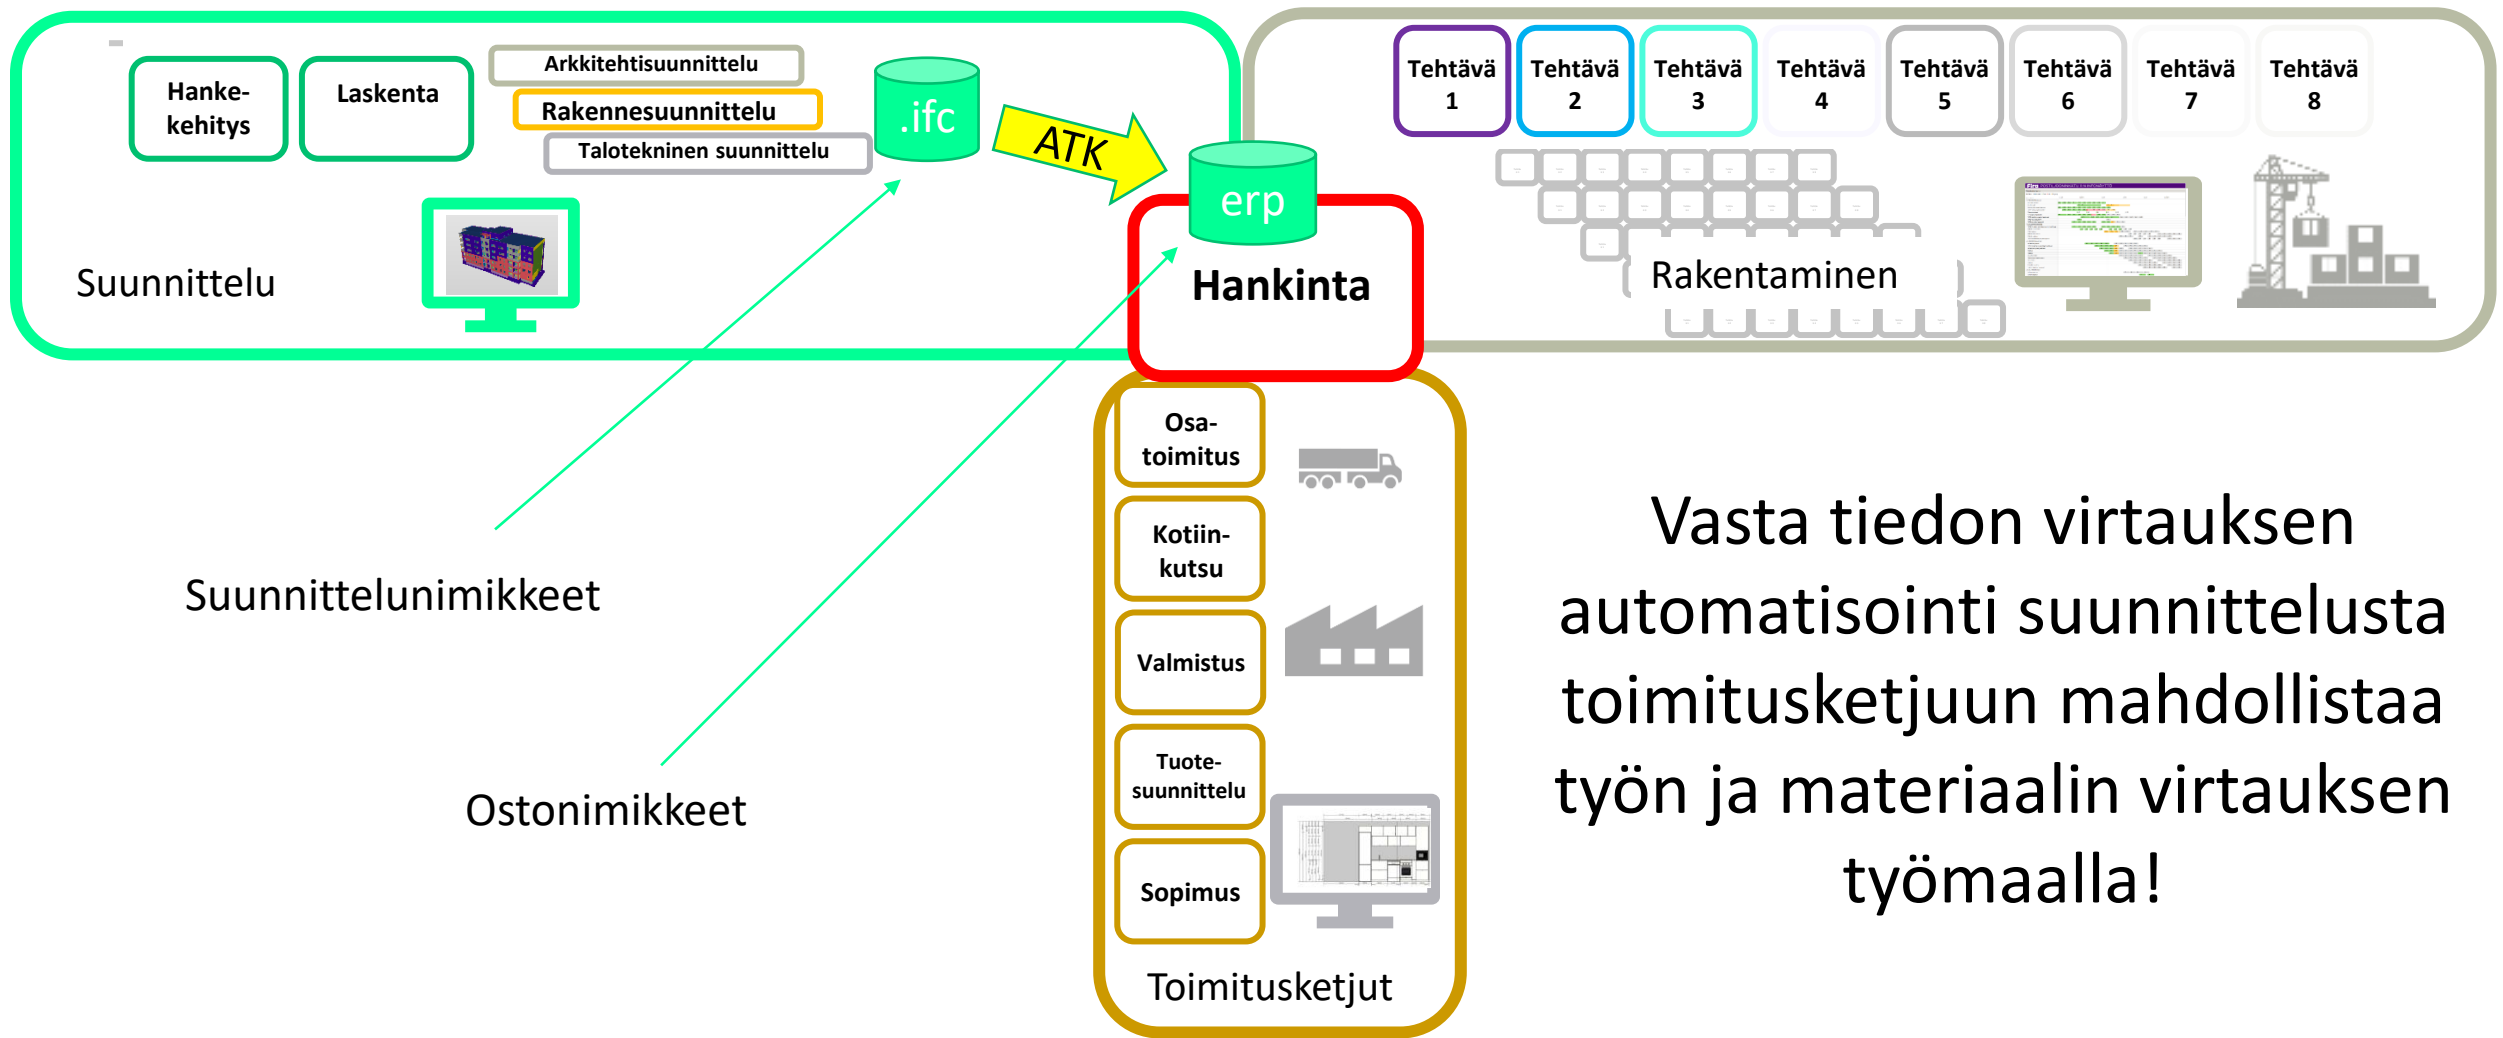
Hankekehitys

Laskenta

Arkkitehtisuunnittelu

Rakennesuunnittelu

Talotekninen suunnittelu

.ifc

ATK

erp

Suunnittelu

Hankinta

Tehtävä 1

Tehtävä 2

Tehtävä 3

Tehtävä 4

Tehtävä 5

Tehtävä 6

Tehtävä 7

Tehtävä 8

Rakentaminen

Osatoimitus

Kotiinkutsu

Valmistus

Tuotesuunnittelu

Sopimus

Toimitusketjut

Suunnittelunimikkeet

Ostonimikkeet

Vasta tiedon virtauksen automatisointi suunnittelusta toimitusketjuun mahdollistaa työn ja materiaalin virtauksen työmaalla!